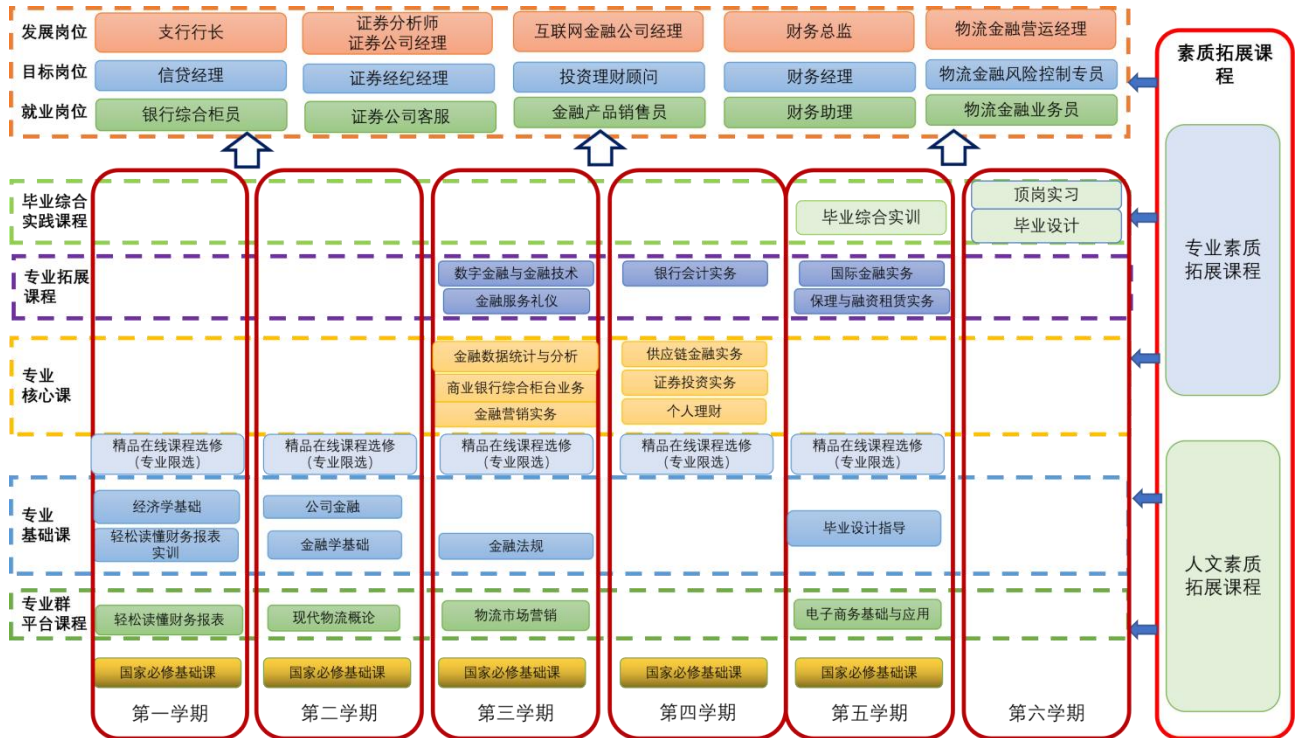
| | | | | | |
|---|---|---|---|---|---|
| 发展岗位 | 支行行长 | 证券分析师 证券公司经理 | 互联网金融公司经理 | 财务总监 | 物流金融营运经理 |
| 目标岗位 | 信贷经理 | 证券经纪经理 | 投资理财顾问 | 财务经理 | 物流金融风险控制专员 |
| 就业岗位 | 银行综合柜员 | 证券公司客服 | 金融产品销售员 | 财务助理 | 物流金融业务员 |

素质拓展课程

专业素质拓展课程

人文素质拓展课程

| | 第一学期 | 第二学期 | 第三学期 | 第四学期 | 第五学期 | 第六学期 |
|---|---|---|---|---|---|---|
| 毕业综合实践课程 | | | | | 毕业综合实训 | 顶岗实习 毕业设计 |
| 专业拓展课程 | | | 数字金融与金融技术 金融服务礼仪 | 银行会计实务 | 国际金融实务 保理与融资租赁实务 | |
| 专业核心课 | | | 金融数据统计与分析 商业银行综合柜台业务 金融营销实务 | 供应链金融实务 证券投资实务 个人理财 | | |
| | 精品在线课程选修（专业限选） | 精品在线课程选修（专业限选） | 精品在线课程选修（专业限选） | 精品在线课程选修（专业限选） | 精品在线课程选修（专业限选） | |
| 专业基础课 | 经济学基础 轻松读懂财务报表实训 | 公司金融 金融学基础 | 金融法规 | | 毕业设计指导 | |
| 专业群平台课程 | 轻松读懂财务报表 | 现代物流概论 | 物流市场营销 | | 电子商务基础与应用 | |
| | 国家必修基础课 | 国家必修基础课 | 国家必修基础课 | 国家必修基础课 | 国家必修基础课 | |